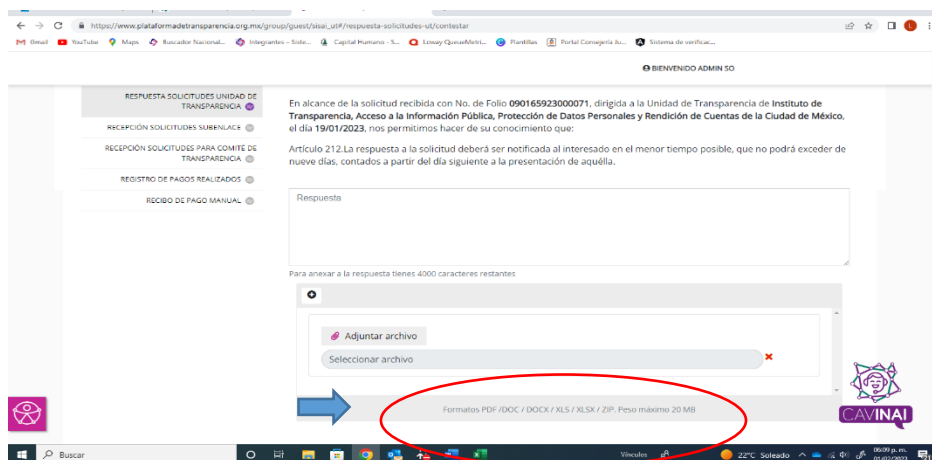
https://www.plataformadetransparencia.org.mx/group/guest/sisai_ut#/respuesta-solicitudes-ut/contestar

Gmail YouTube Maps Buscador Nacional... Integrantes – Siste... Capital Humano - S... Loway QueueMetri... Plantillas Portal Consejería Ju... Sistema de verificac...

BIENVENIDO ADMIN SO

RESPUESTA SOLICITUDES UNIDAD DE TRANSPARENCIA

RECEPCIÓN SOLICITUDES SUBENLACE

RECEPCIÓN SOLICITUDES PARA COMITE DE TRANSPARENCIA

REGISTRO DE PAGOS REALIZADOS

RECIBO DE PAGO MANUAL

En alcance de la solicitud recibida con No. de Folio 090165923000071, dirigida a la Unidad de Transparencia de Instituto de Transparencia, Acceso a la Información Pública, Protección de Datos Personales y Rendición de Cuentas de la Ciudad de México, el día 19/01/2023, nos permitimos hacer de su conocimiento que:

Artículo 212.La respuesta a la solicitud deberá ser notificada al interesado en el menor tiempo posible, que no podrá exceder de nueve días, contados a partir del día siguiente a la presentación de aquélla.

Respuesta

Para anexar a la respuesta tienes 4000 caracteres restantes

Adjuntar archivo

Seleccionar archivo

Formatos PDF /DOC / DOCX / XLS / XLSX / ZIP. Peso máximo 20 MB

CAVINAI

Buscar

Vínculos 22°C Soleado 06:09 p. m.